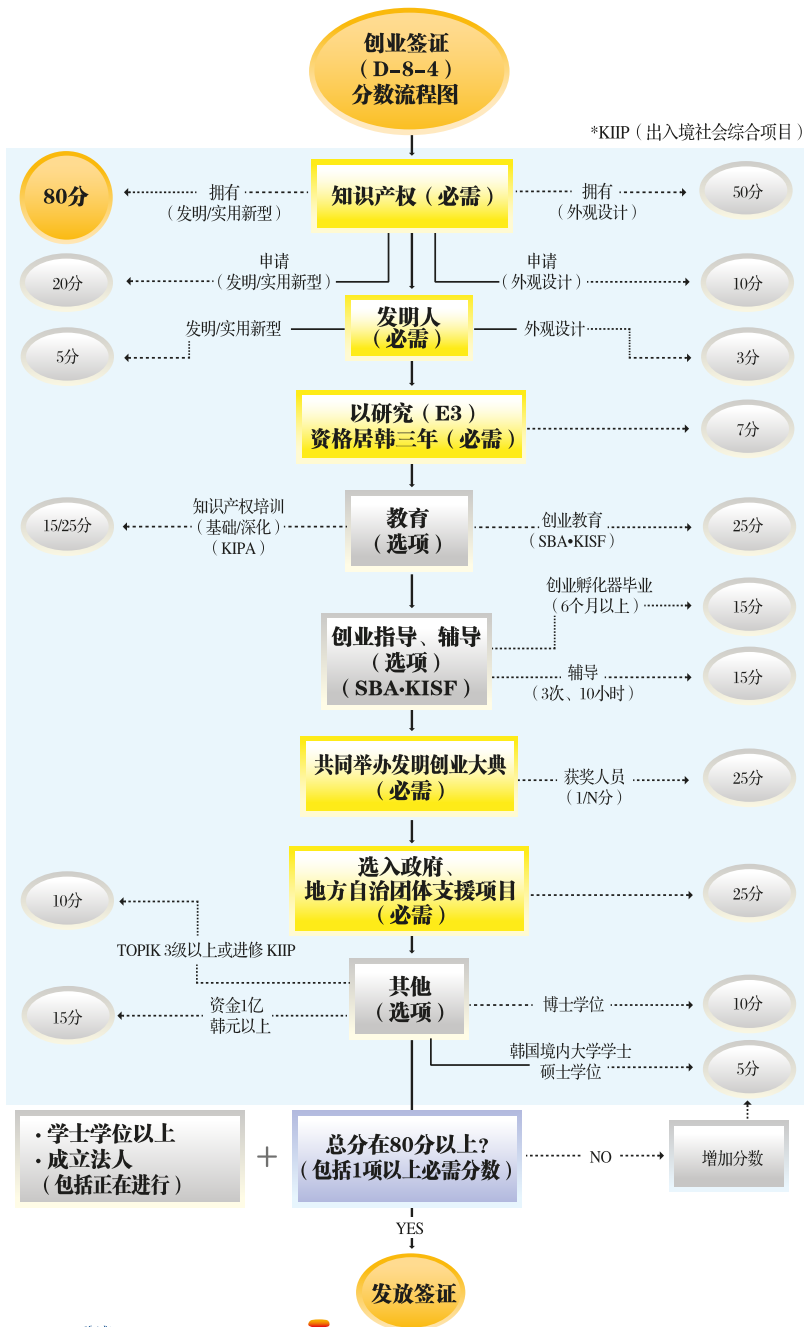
创业签证
（D-8-4）
分数流程图

*KIIP（出入境社会综合项目）

80分
拥有
（发明/实用新型）
知识产权（必需）
拥有
（外观设计）
50分

20分
申请
（发明/实用新型）
申请
（外观设计）
10分

发明/实用新型
发明人
（必需）
外观设计
5分
3分

以研究（E3）
资格居韩三年（必需）
7分

15/25分
知识产权培训
（基础/深化）
（KIPA）
教育
（选项）
创业教育
（SBA•KISF）
25分

创业孵化器毕业
（6个月以上）
15分
创业指导、辅导
（选项）
（SBA·KISF）
辅导
（3次、10小时）
15分

共同举办发明创业大典
（必需）
获奖人员
（1/N分）
25分

选入政府、
地方自治团体支援项目
（必需）
10分
25分

TOPIK 3级以上或进修 KIIP

15分
资金1亿
韩元以上
其他
（选项）
博士学位
10分
韩国境内大学学士
硕士学位
5分

· 学士学位以上
· 成立法人
（包括正在进行）
+
总分在80分以上？
（包括1项以上必需分数）
NO
增加分数

YES
发放签证